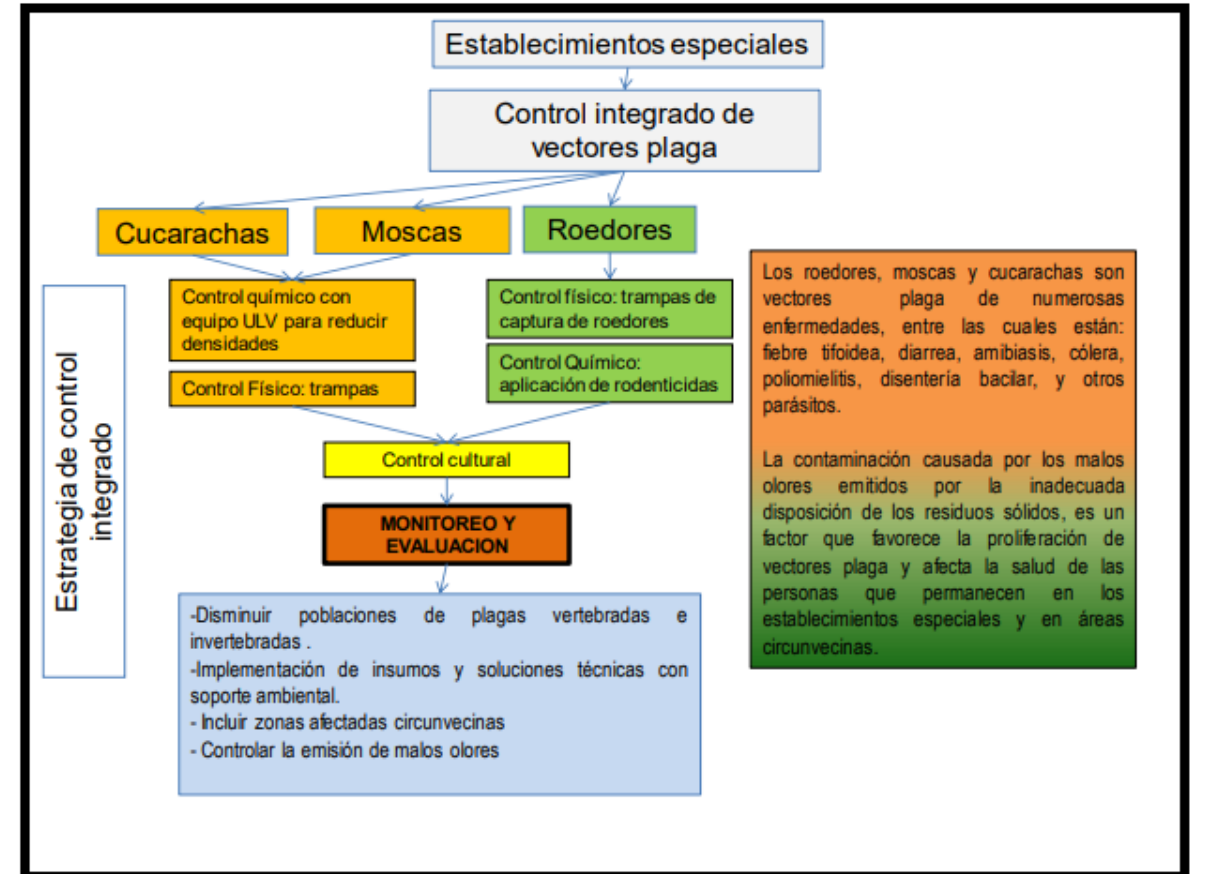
Establecimientos especiales

Control integrado de vectores plaga

Cucarachas

Moscas

Roedores

Estrategia de control integrado

Control químico con equipo ULV para reducir densidades

Control Físico: trampas

Control físico: trampas de captura de roedores

Control Químico: aplicación de rodenticidas

Control cultural

MONITOREO Y EVALUACION

-Disminuir poblaciones de plagas vertebradas e invertebradas .
-Implementación de insumos y soluciones técnicas con soporte ambiental.
- Incluir zonas afectadas circunvecinas
- Controlar la emisión de malos olores

Los roedores, moscas y cucarachas son vectores plaga de numerosas enfermedades, entre las cuales están: fiebre tifoidea, diarrea, amibiasis, cólera, poliomielitis, disentería bacilar, y otros parásitos.

La contaminación causada por los malos olores emitidos por la inadecuada disposición de los residuos sólidos, es un factor que favorece la proliferación de vectores plaga y afecta la salud de las personas que permanecen en los establecimientos especiales y en áreas circunvecinas.